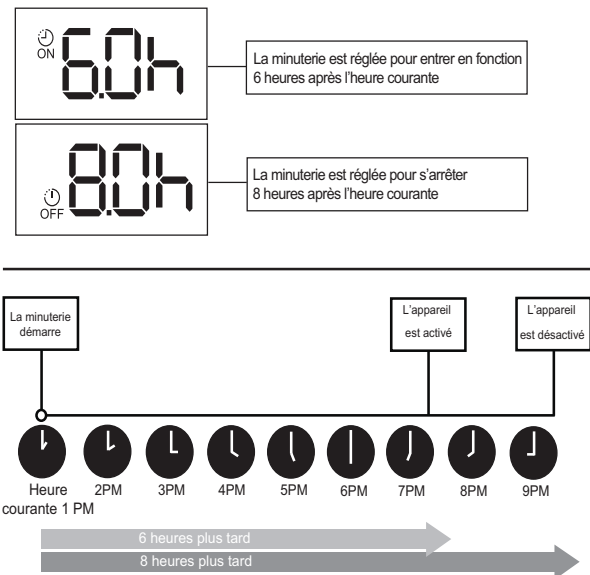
ON 6.0h

La minuterie est réglée pour entrer en fonction 6 heures après l'heure courante

8.0h OFF

La minuterie est réglée pour s'arrêter 8 heures après l'heure courante

La minuterie démarre

L'appareil est activé

L'appareil est désactivé

Heure courante 1 PM

2PM

3PM

4PM

5PM

6PM

7PM

8PM

9PM

6 heures plus tard

8 heures plus tard